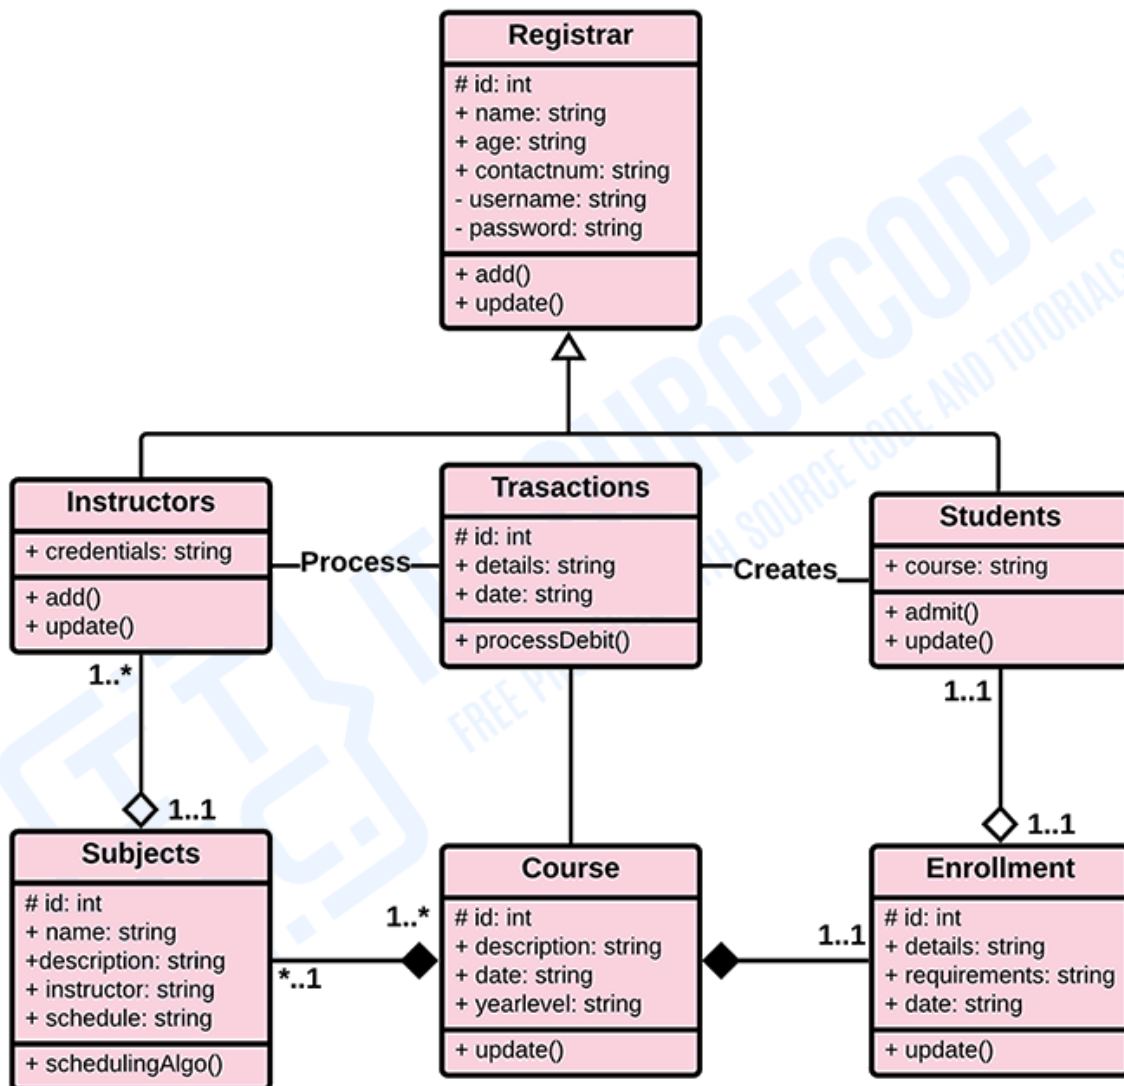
Registrar
# id: int
+ name: string
+ age: string
+ contactnum: string
- username: string
- password: string
+ add()
+ update()

Instructors
+ credentials: string
+ add()
+ update()

Process

Trasactions
# id: int
+ details: string
+ date: string
+ processDebit()

Creates

Students
+ course: string
+ admit()
+ update()

1..*
1..1
1..1
1..1

Subjects
# id: int
+ name: string
+description: string
+ instructor: string
+ schedule: string
+ schedulingAlgo()

*..1
1..*

Course
# id: int
+ description: string
+ date: string
+ yearlevel: string
+ update()

1..1

Enrollment
# id: int
+ details: string
+ requirements: string
+ date: string
+ update()

IT SOURCECODE
FREE PROJECTS WITH SOURCE CODE AND TUTORIALS